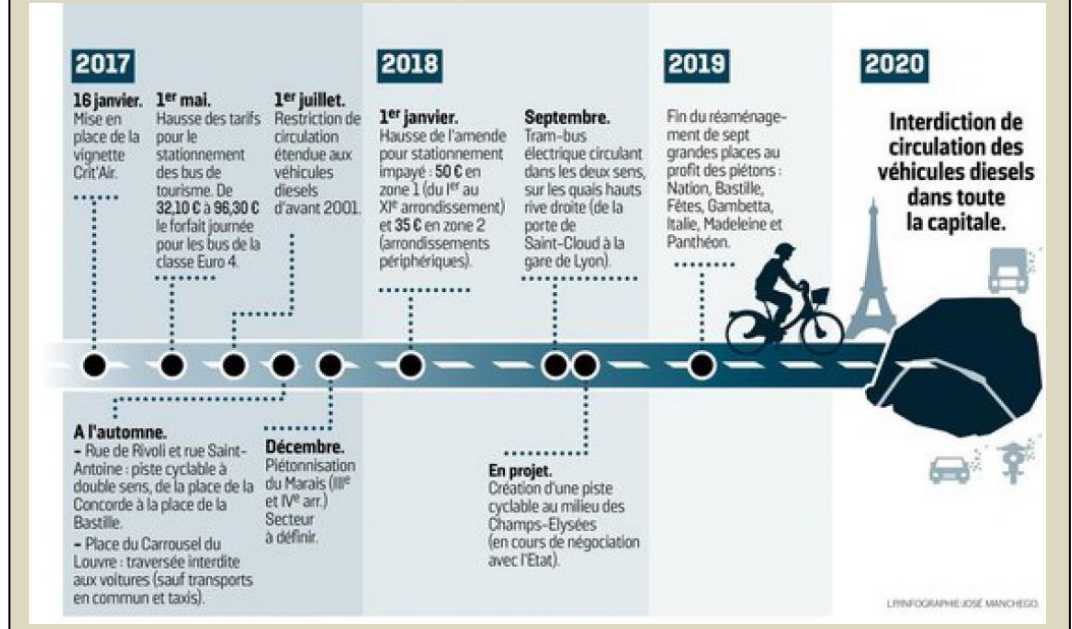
2017

16 janvier. Mise en place de la vignette Crit'Air.

1$^{er}$ mai. Hausse des tarifs pour le stationnement des bus de tourisme. De 32,10 € à 96,30 € le forfait journée pour les bus de la classe Euro 4.

1$^{er}$ juillet. Restriction de circulation étendue aux véhicules diesels d'avant 2001.

2018

1$^{er}$ janvier. Hausse de l'amende pour stationnement impayé : 50 € en zone 1 (du I$^{er}$ au XI$^{e}$ arrondissement) et 35 € en zone 2 (arrondissements périphériques).

Septembre. Tram-bus électrique circulant dans les deux sens, sur les quais hauts rive droite (de la porte de Saint-Cloud à la gare de Lyon).

2019

Fin du réaménagement de sept grandes places au profit des piétons : Nation, Bastille, Fêtes, Gambetta, Italie, Madeleine et Panthéon.

2020

Interdiction de circulation des véhicules diesels dans toute la capitale.

A l'automne.
– Rue de Rivoli et rue Saint-Antoine : piste cyclable à double sens, de la place de la Concorde à la place de la Bastille.
– Place du Carrousel du Louvre : traversée interdite aux voitures (sauf transports en commun et taxis).

Décembre. Piétonnisation du Marais (III$^{e}$ et IV$^{e}$ arr.) Secteur à définir.

En projet. Création d'une piste cyclable au milieu des Champs-Elysées (en cours de négociation avec l'Etat).

LP/INFOGRAPHIE JOSÉ MANCHEGO.